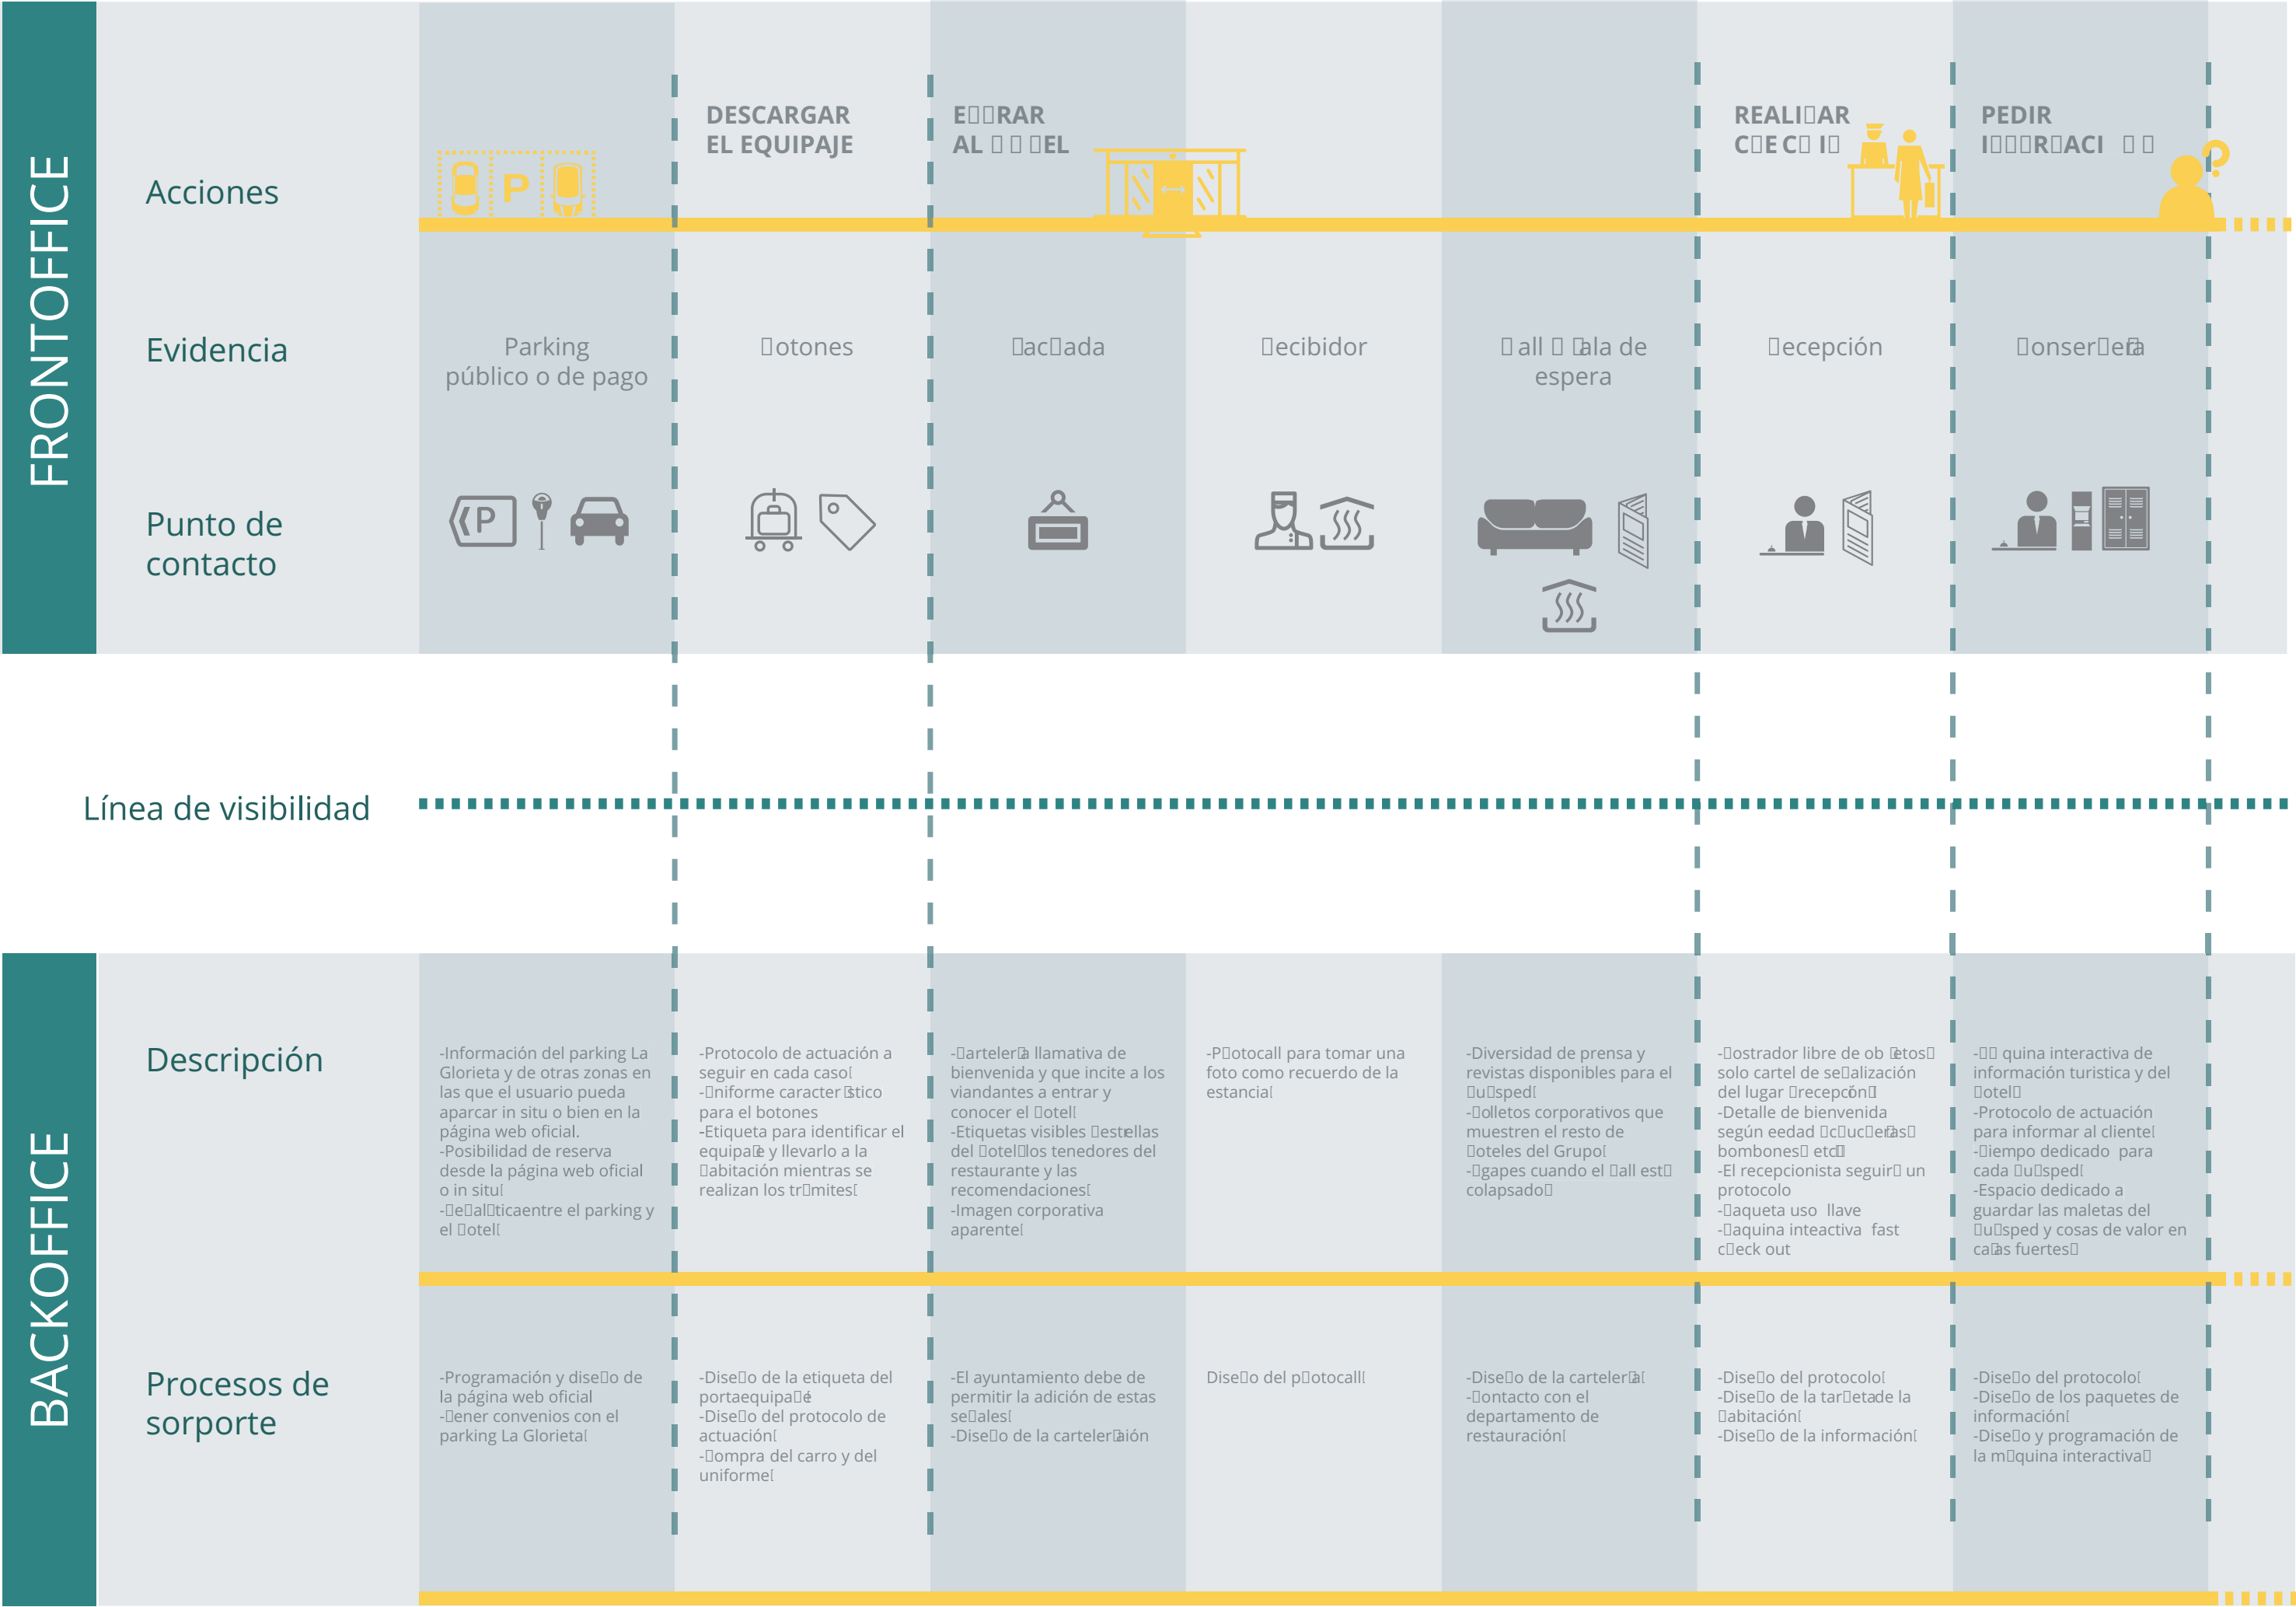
FRONTOFFICE

Acciones

DESCARGAR EL EQUIPAJE

E□□RAR AL □ □ □EL

REALI□AR C□E C□ I□

PEDIR I□□□R□ACI □ □

Evidencia

Parking público o de pago

□otones

□ac□ada

□ecibidor

□ all □ □ala de espera

□ecepción

□onser□e□a

Punto de contacto

P

Línea de visibilidad

BACKOFFICE

Descripción

-Información del parking La Glorieta y de otras zonas en las que el usuario pueda aparcar in situ o bien en la página web oficial.
-Posibilidad de reserva desde la página web oficial o in situ□
-□e□al□ticaentre el parking y el □otel□

-Protocolo de actuación a seguir en cada caso□
-□niforme caracter□stico para el botones
-Etiqueta para identificar el equipa□e y llevarlo a la □abitación mientras se realizan los tr□mites□

-□arteler□a llamativa de bienvenida y que incite a los viandantes a entrar y conocer el □otel□
-Etiquetas visibles □estrellas del □otel□los tenedores del restaurante y las recomendaciones□
-Imagen corporativa aparente□

-P□otocall para tomar una foto como recuerdo de la estancia□

-Diversidad de prensa y revistas disponibles para el □u□sped□
-□olletos corporativos que muestren el resto de □oteles del Grupo□
-□gapes cuando el □all est□ colapsado□

-□ostrador libre de ob □etos□ solo cartel de se□alización del lugar □recepc□n□
-Detalle de bienvenida según eedad □c□uc□er□as□ bombones□ etc□
-El recepcionista seguir□ un protocolo
-□aqueta uso llave
-□aquina inteactiva fast c□eck out

-□□ quina interactiva de información turistica y del □otel□
-Protocolo de actuación para informar al cliente□
-□iempo dedicado para cada □u□sped□
-Espacio dedicado a guardar las maletas del □u□sped y cosas de valor en ca□as fuertes□

Procesos de sorporte

-Programación y dise□o de la página web oficial
-□ener convenios con el parking La Glorieta□

-Dise□o de la etiqueta del portaequipa□e
-Dise□o del protocolo de actuación□
-□ompra del carro y del uniforme□

-El ayuntamiento debe de permitir la adición de estas se□ales□
-Dise□o de la carteler□ación

Dise□o del p□otocall□

-Dise□o de la carteler□a□
-□ontacto con el departamento de restauración□

-Dise□o del protocolo□
-Dise□o de la tar□etade la □abitación□
-Dise□o de la información□

-Dise□o del protocolo□
-Dise□o de los paquetes de información□
-Dise□o y programación de la m□quina interactiva□